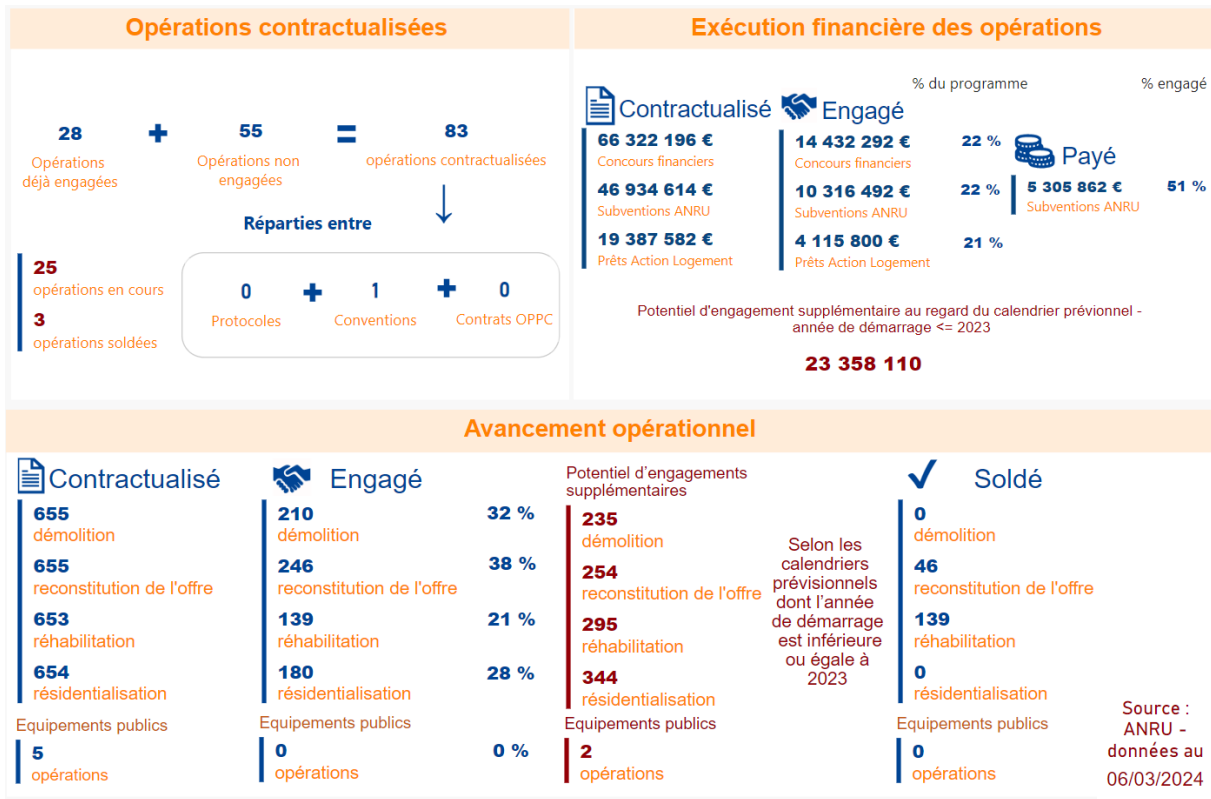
Opérations contractualisées

28
Opérations déjà engagées

55
Opérations non engagées

83
opérations contractualisées

Réparties entre

25
opérations en cours

3
opérations soldées

0
Protocoles

1
Conventions

0
Contrats OPPC

Exécution financière des opérations

% du programme

% engagé

Contractualisé

66 322 196 €
Concours financiers

46 934 614 €
Subventions ANRU

19 387 582 €
Prêts Action Logement

Engagé

14 432 292 €
Concours financiers
22 %

10 316 492 €
Subventions ANRU
22 %

4 115 800 €
Prêts Action Logement
21 %

Payé

5 305 862 €
Subventions ANRU
51 %

Potentiel d'engagement supplémentaire au regard du calendrier prévionnel - année de démarrage <= 2023

23 358 110

Avancement opérationnel

Contractualisé

655
démolition

655
reconstitution de l'offre

653
réhabilitation

654
résidentialisation

Equipements publics

5
opérations

Engagé

210
démolition
32 %

246
reconstitution de l'offre
38 %

139
réhabilitation
21 %

180
résidentialisation
28 %

Equipements publics

0
opérations
0 %

Potentiel d'engagements supplémentaires

235
démolition

254
reconstitution de l'offre

295
réhabilitation

344
résidentialisation

Equipements publics

2
opérations

Selon les calendriers prévisionnels dont l'année de démarrage est inférieure ou égale à 2023

Soldé

0
démolition

46
reconstitution de l'offre

139
réhabilitation

0
résidentialisation

Equipements publics

0
opérations

Source : ANRU - données au 06/03/2024